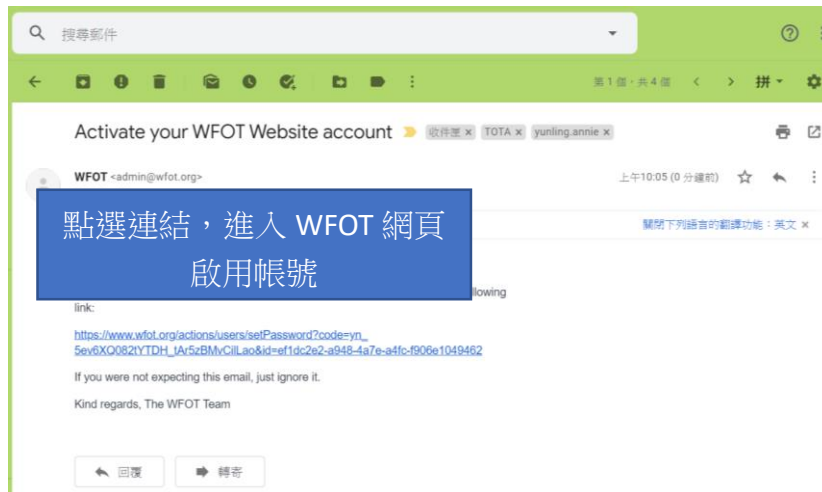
搜尋郵件

第 1 個，共 4 個

拼

Activate your WFOT Website account 收件匣 × TOTA × yunling.annie ×

WFOT <admin@wfot.org>

上午10:05 (0 分鐘前)

關閉下列語言的翻譯功能：英文 ×

點選連結，進入 WFOT 網頁啟用帳號

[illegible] llowing link:

https://www.wfot.org/actions/users/setPassword?code=yn_5ev6XQ082tYTDH_tAr5zBMvCilLao&id=ef1dc2e2-a948-4a7e-a4fc-f906e1049462

If you were not expecting this email, just ignore it.

Kind regards, The WFOT Team

回覆

轉寄